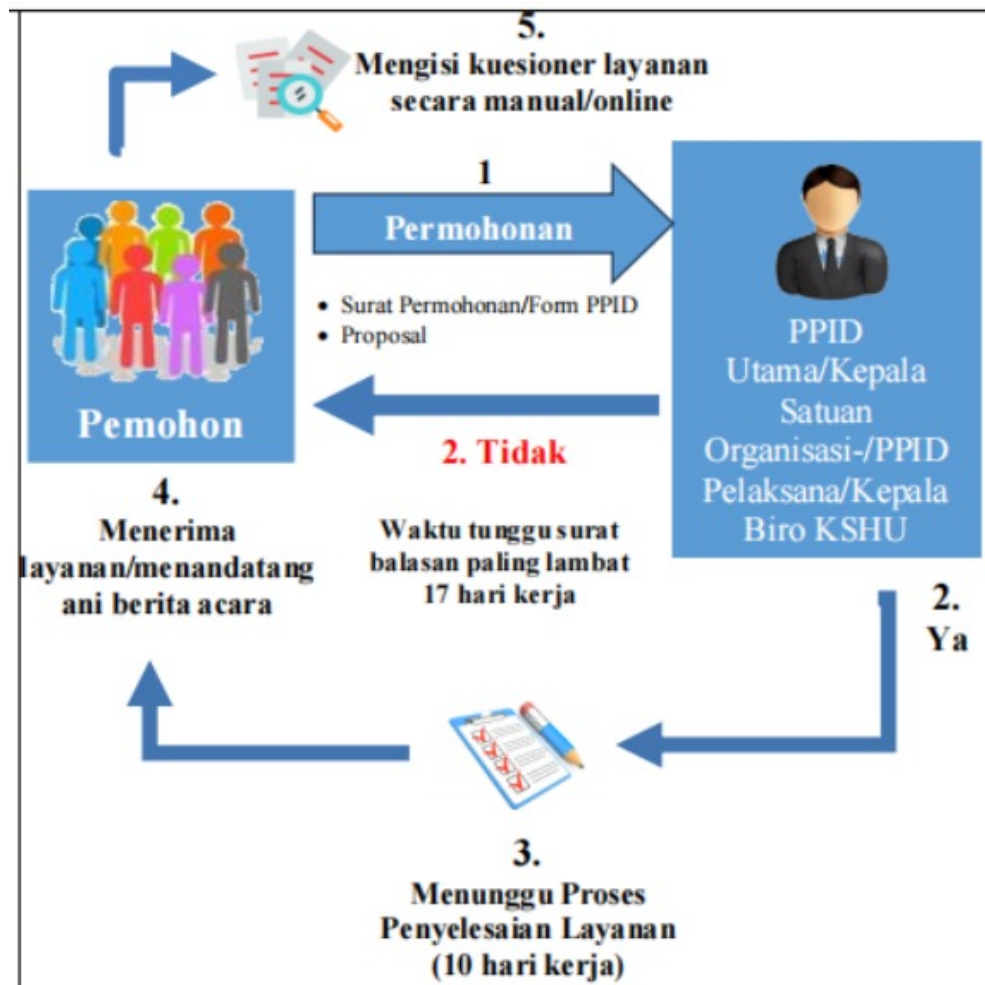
5.
Mengisi kuesioner layanan secara manual/online

1
Permohonan

- Surat Permohonan/Form PPID
- Proposal

Pemohon

PPID Utama/Kepala Satuan Organisasi-/PPID Pelaksana/Kepala Biro KSHU

2. Tidak

Waktu tunggu surat balasan paling lambat 17 hari kerja

4.
Menerima layanan/menandatangani berita acara

2.
Ya

3.
Menunggu Proses Penyelesaian Layanan (10 hari kerja)